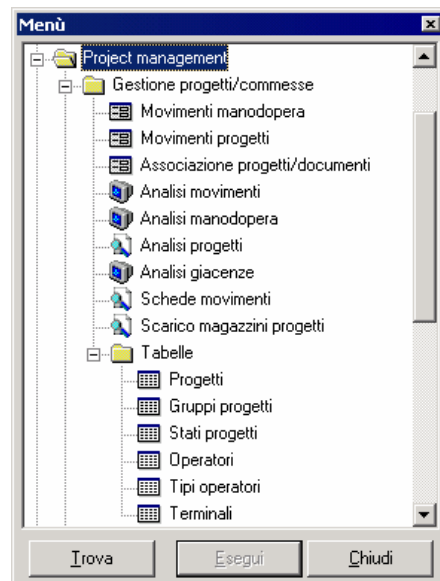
Menù

Project management
Gestione progetti/commesse
Movimenti manodopera
Movimenti progetti
Associazione progetti/documenti
Analisi movimenti
Analisi manodopera
Analisi progetti
Analisi giacenze
Schede movimenti
Scarico magazzini progetti
Tabelle
Progetti
Gruppi progetti
Stati progetti
Operatori
Tipi operatori
Terminali

Trova
Esegui
Chiudi